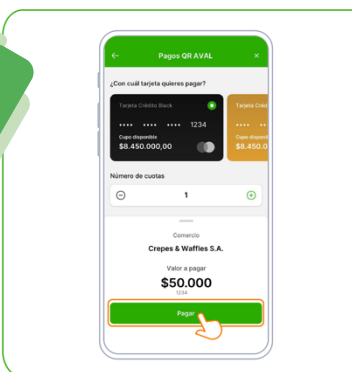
Pagos QR AVAL

¿Con cuál tarjeta quieres pagar?

Tarjeta Crédito Black

•••• •••• •••• 1234

Cupo disponible

$8.450.000,00

Tarjeta Crédi

Cupo disponi

$8.450

Número de cuotas

1

Comercio

Crepes & Waffles S.A.

Valor a pagar

$50.000

1234

Pagar